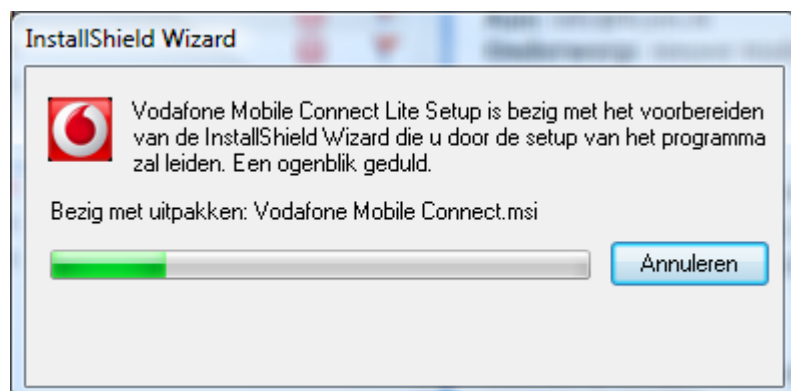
InstallShield Wizard

Vodafone Mobile Connect Lite Setup is bezig met het voorbereiden van de InstallShield Wizard die u door de setup van het programma zal leiden. Een ogenblik geduld.

Bezig met uitpakken: Vodafone Mobile Connect.msi

Annuleren